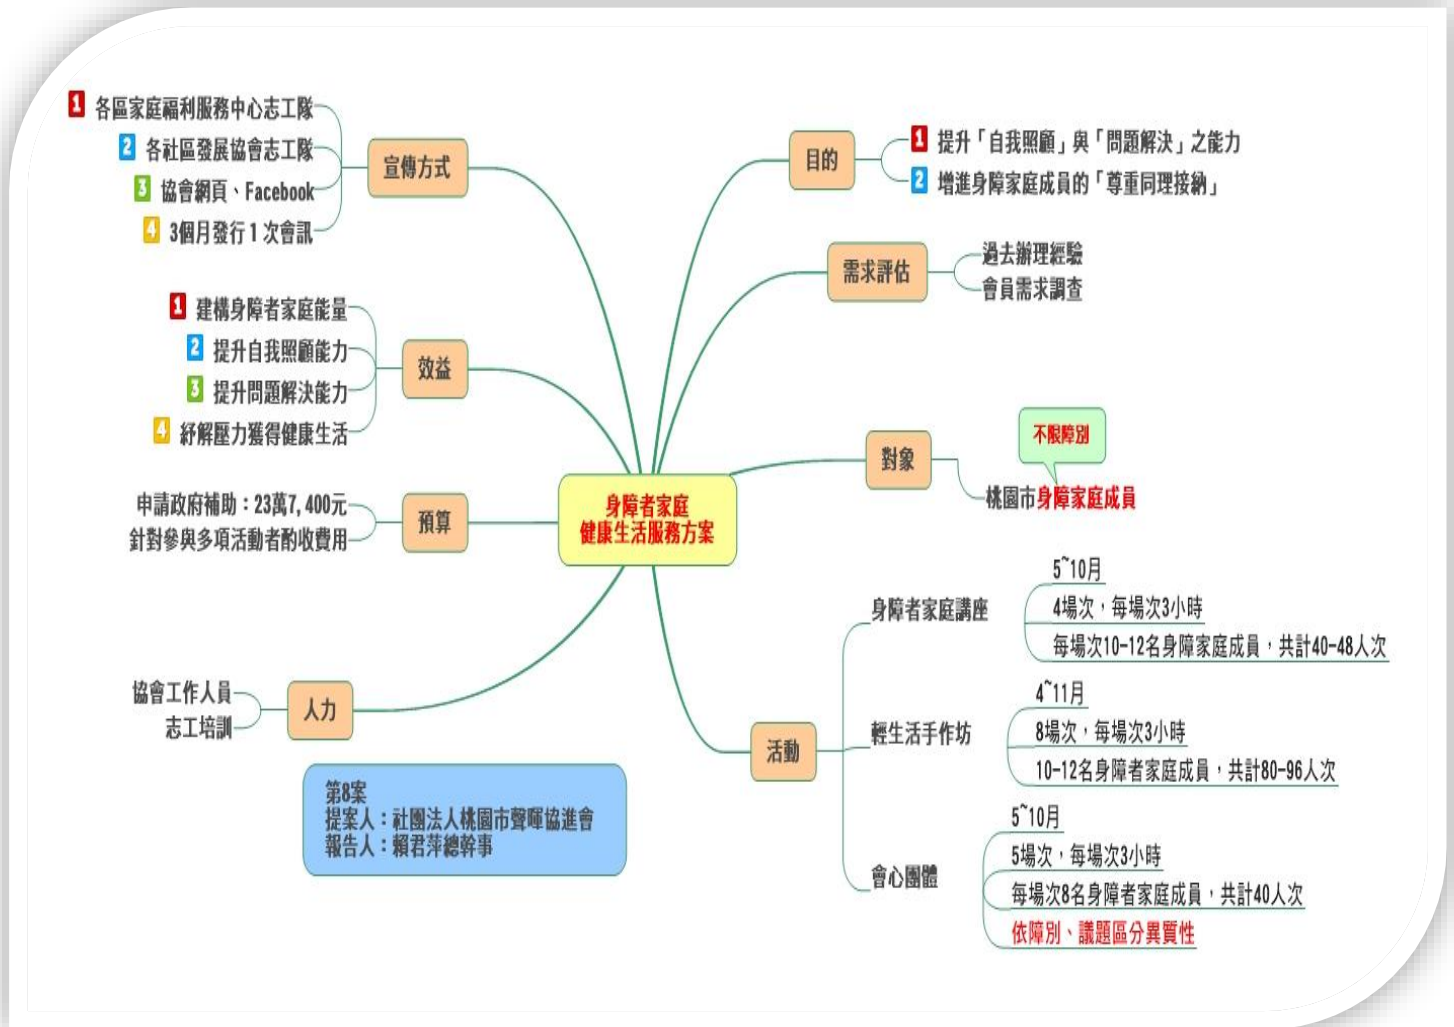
身障者家庭
健康生活服務方案

宣傳方式
1 各區家庭福利服務中心志工隊
2 各社區發展協會志工隊
3 協會網頁、Facebook
4 3個月發行1次會訊

效益
1 建構身障者家庭能量
2 提升自我照顧能力
3 提升問題解決能力
4 紓解壓力獲得健康生活

預算
申請政府補助：23萬7,400元
針對參與多項活動者酌收費用

人力
協會工作人員
志工培訓

第8案
提案人：社團法人桃園市聲暉協進會
報告人：賴君萍總幹事

目的
1 提升「自我照顧」與「問題解決」之能力
2 增進身障家庭成員的「尊重同理接納」

需求評估
過去辦理經驗
會員需求調查

對象
不限障別
桃園市身障家庭成員

活動
身障者家庭講座
5~10月
4場次，每場次3小時
每場次10-12名身障家庭成員，共計40-48人次

輕生活手作坊
4~11月
8場次，每場次3小時
10-12名身障者家庭成員，共計80-96人次

會心團體
5~10月
5場次，每場次3小時
每場次8名身障者家庭成員，共計40人次
依障別、議題區分異質性